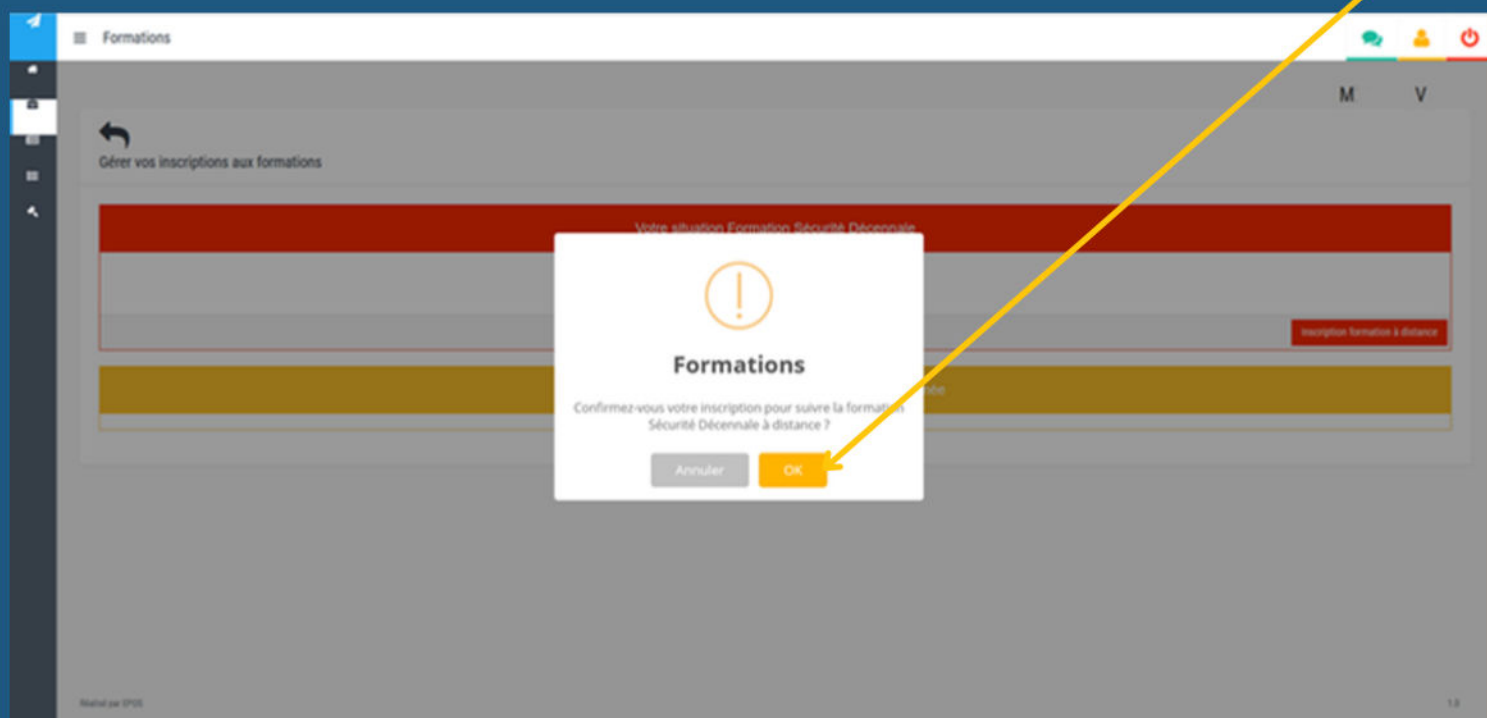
Formations

M V

Gérer vos inscriptions aux formations

Votre situation Formation Sécurité Décennale

Inscription formation à distance

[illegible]née

Formations

Confirmez-vous votre inscription pour suivre la formation Sécurité Décennale à distance ?

Annuler OK

Réalisé par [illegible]

1.0